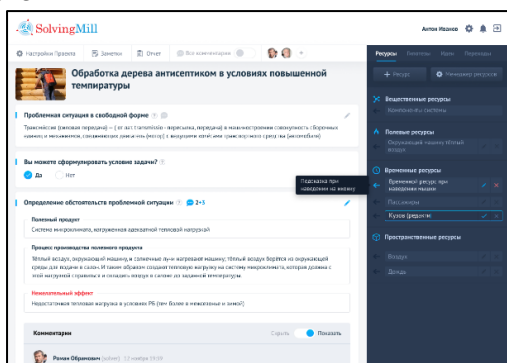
SolvingMill

Антон Иванов

Настройки Проекта   Заметки   Отчет   Все комментарии

Обработка дерева антисептиком в условиях повышенной температуры

Проблемная ситуация в свободной форме

Трансмиссия (ременная передача) — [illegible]

Вы можете сформулировать условие задачи?

Да   Нет

Определение обстоятельств проблемной ситуации   2+3

Полезный продукт
Система микроклимата, нагруженная адекватной тепловой нагрузкой

Процесс производства полезного продукта
Тёплый воздух, окружающий машину, и солнечные лучи нагревают машину; тёплый воздух берётся из окружающей среды для подачи в салон. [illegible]

Нежелательный эффект
Недостаточная тепловая нагрузка в условиях РБ (тем более в межсезонье и зимой)

Комментарии   Скрыть   Показать

Роман Обрамович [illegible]

Ресурсы   Гипотезы   Идеи   Переходы

+ Ресурс   Генератор ресурсов

Вещественные ресурсы
Компоненты системы

Полевые ресурсы
Окружающий машину тёплый воздух

Временные ресурсы
Временной ресурс при наведении на иконку

Подсказка при наведении на иконку

Пассажиры
Кузов (редакция)

Пространственные ресурсы
Воздух
Дождь